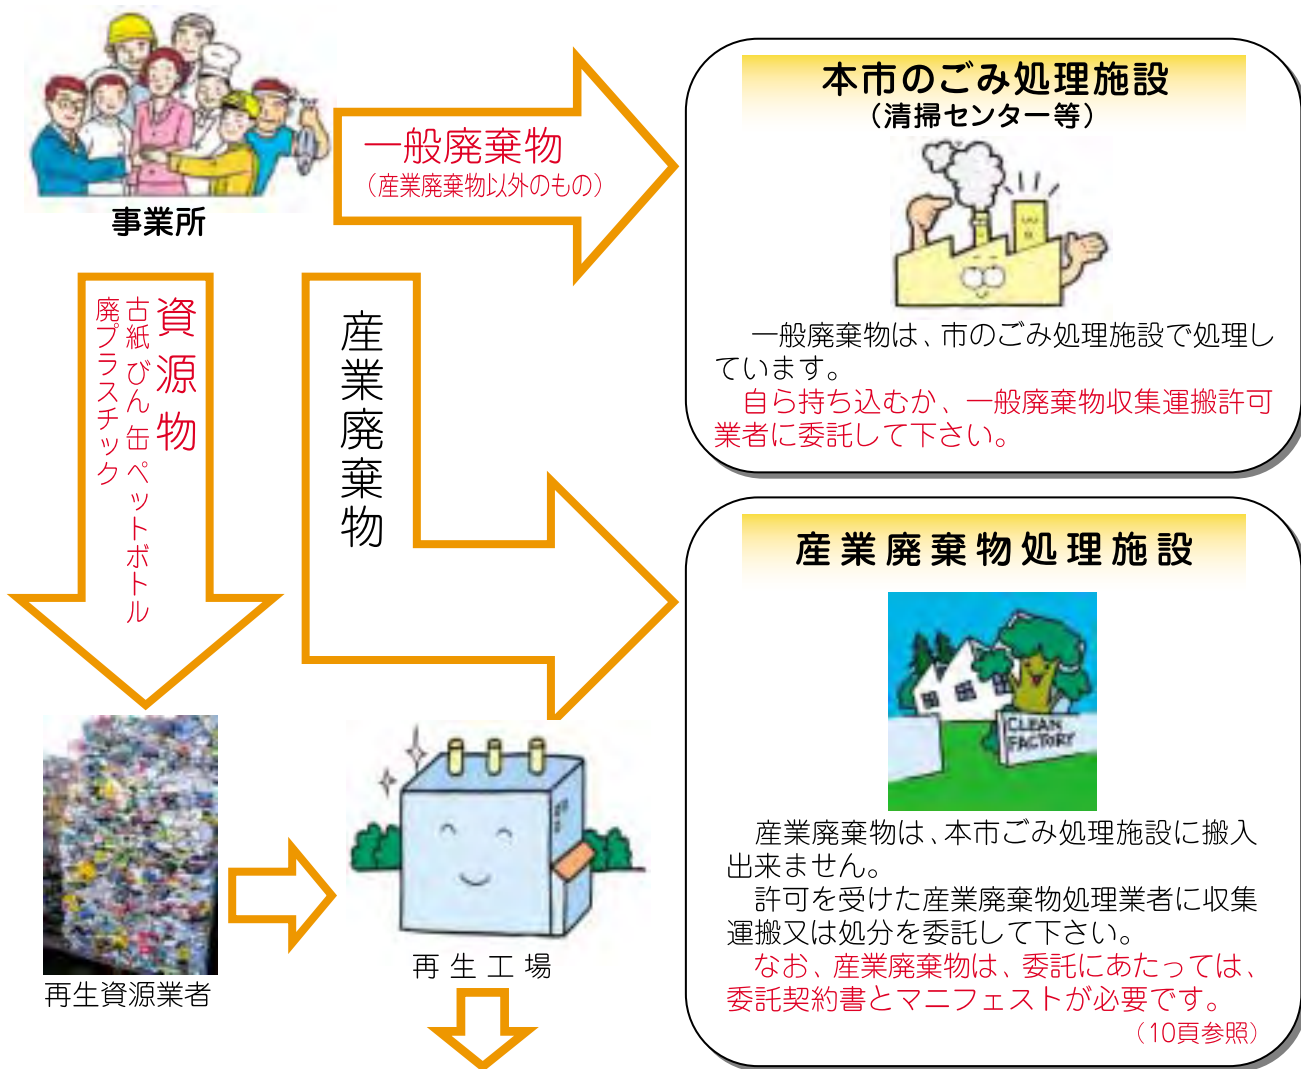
事業所

一般廃棄物
（産業廃棄物以外のもの）

本市のごみ処理施設
（清掃センター等）

一般廃棄物は、市のごみ処理施設で処理しています。
自ら持ち込むか、一般廃棄物収集運搬許可業者に委託して下さい。

資源物
古紙 びん 缶 ペットボトル
廃プラスチック

産業廃棄物

産業廃棄物処理施設

CLEAN FACTORY

産業廃棄物は、本市ごみ処理施設に搬入出来ません。
許可を受けた産業廃棄物処理業者に収集運搬又は処分を委託して下さい。
なお、産業廃棄物は、委託にあたっては、委託契約書とマニフェストが必要です。
（10頁参照）

再生資源業者

再生工場